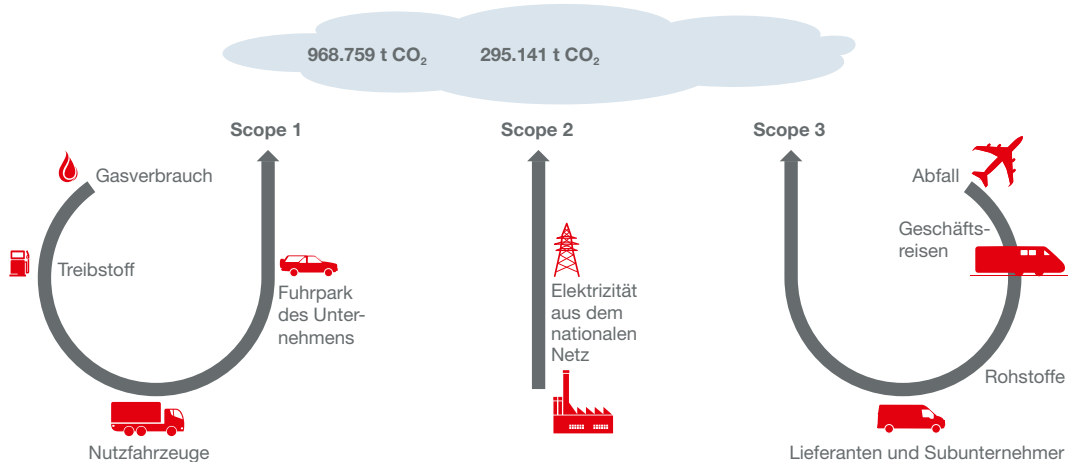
968.759 t $CO_2$

295.141 t $CO_2$

Scope 1

Gasverbrauch

Treibstoff

Fuhrpark des Unternehmens

Nutzfahrzeuge

Scope 2

Elektrizität aus dem nationalen Netz

Scope 3

Abfall

Geschäftsreisen

Rohstoffe

Lieferanten und Subunternehmer